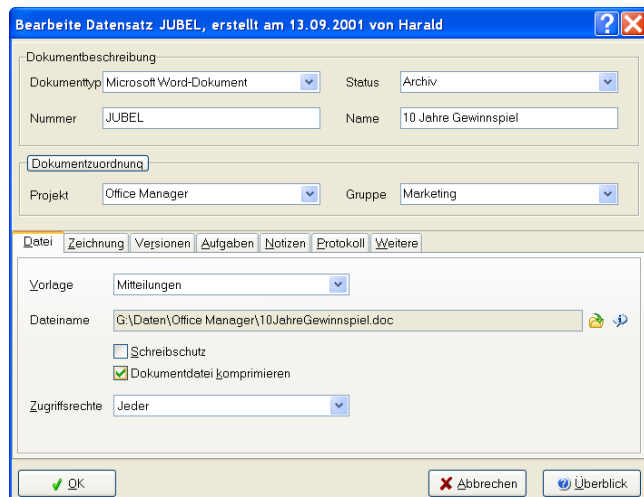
Bearbeite Datensatz JUBEL, erstellt am 13.09.2001 von Harald

Dokumentbeschreibung

Dokumenttyp Microsoft Word-Dokument

Status Archiv

Nummer JUBEL

Name 10 Jahre Gewinnspiel

Dokumentzuordnung

Projekt Office Manager

Gruppe Marketing

Datei | Zeichnung | Versionen | Aufgaben | Notizen | Protokoll | Weitere

Vorlage Mitteilungen

Dateiname G:\Daten\Office Manager\10JahreGewinnspiel.doc

Schreibschutz

Dokumentdatei komprimieren

Zugriffsrechte Jeder

OK

Abbrechen

Überblick